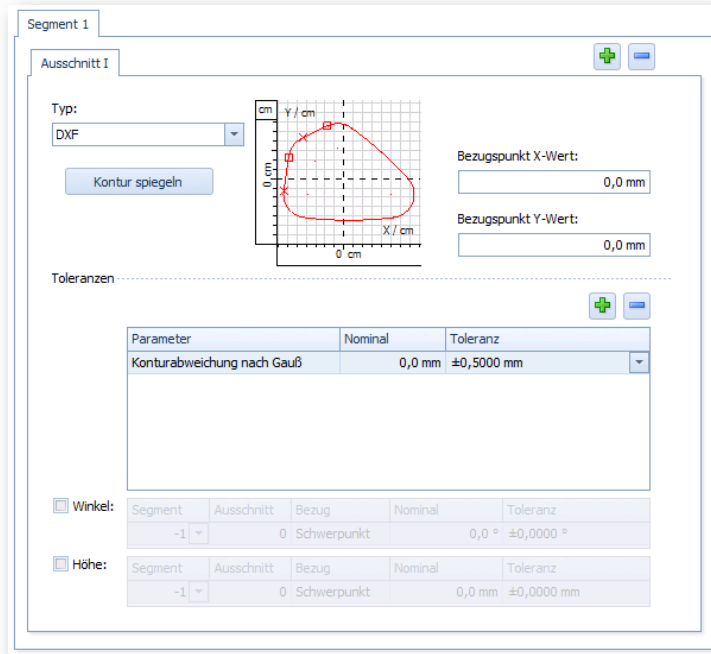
Segment 1

Ausschnitt I

Typ:

DXF

Kontur spiegeln

cm Y / cm

0 cm

X / cm

0 cm

Bezugspunkt X-Wert:

0,0 mm

Bezugspunkt Y-Wert:

0,0 mm

Toleranzen

| Parameter | Nominal | Toleranz |
|---|---|---|
| Konturabweichung nach Gauß | 0,0 mm | ±0,5000 mm |

Winkel:

| Segment | Ausschnitt | Bezug | Nominal | Toleranz |
|---|---|---|---|---|
| -1 | 0 | Schwerpunkt | 0,0 ° | ±0,0000 ° |

Höhe:

| Segment | Ausschnitt | Bezug | Nominal | Toleranz |
|---|---|---|---|---|
| -1 | 0 | Schwerpunkt | 0,0 mm | ±0,0000 mm |